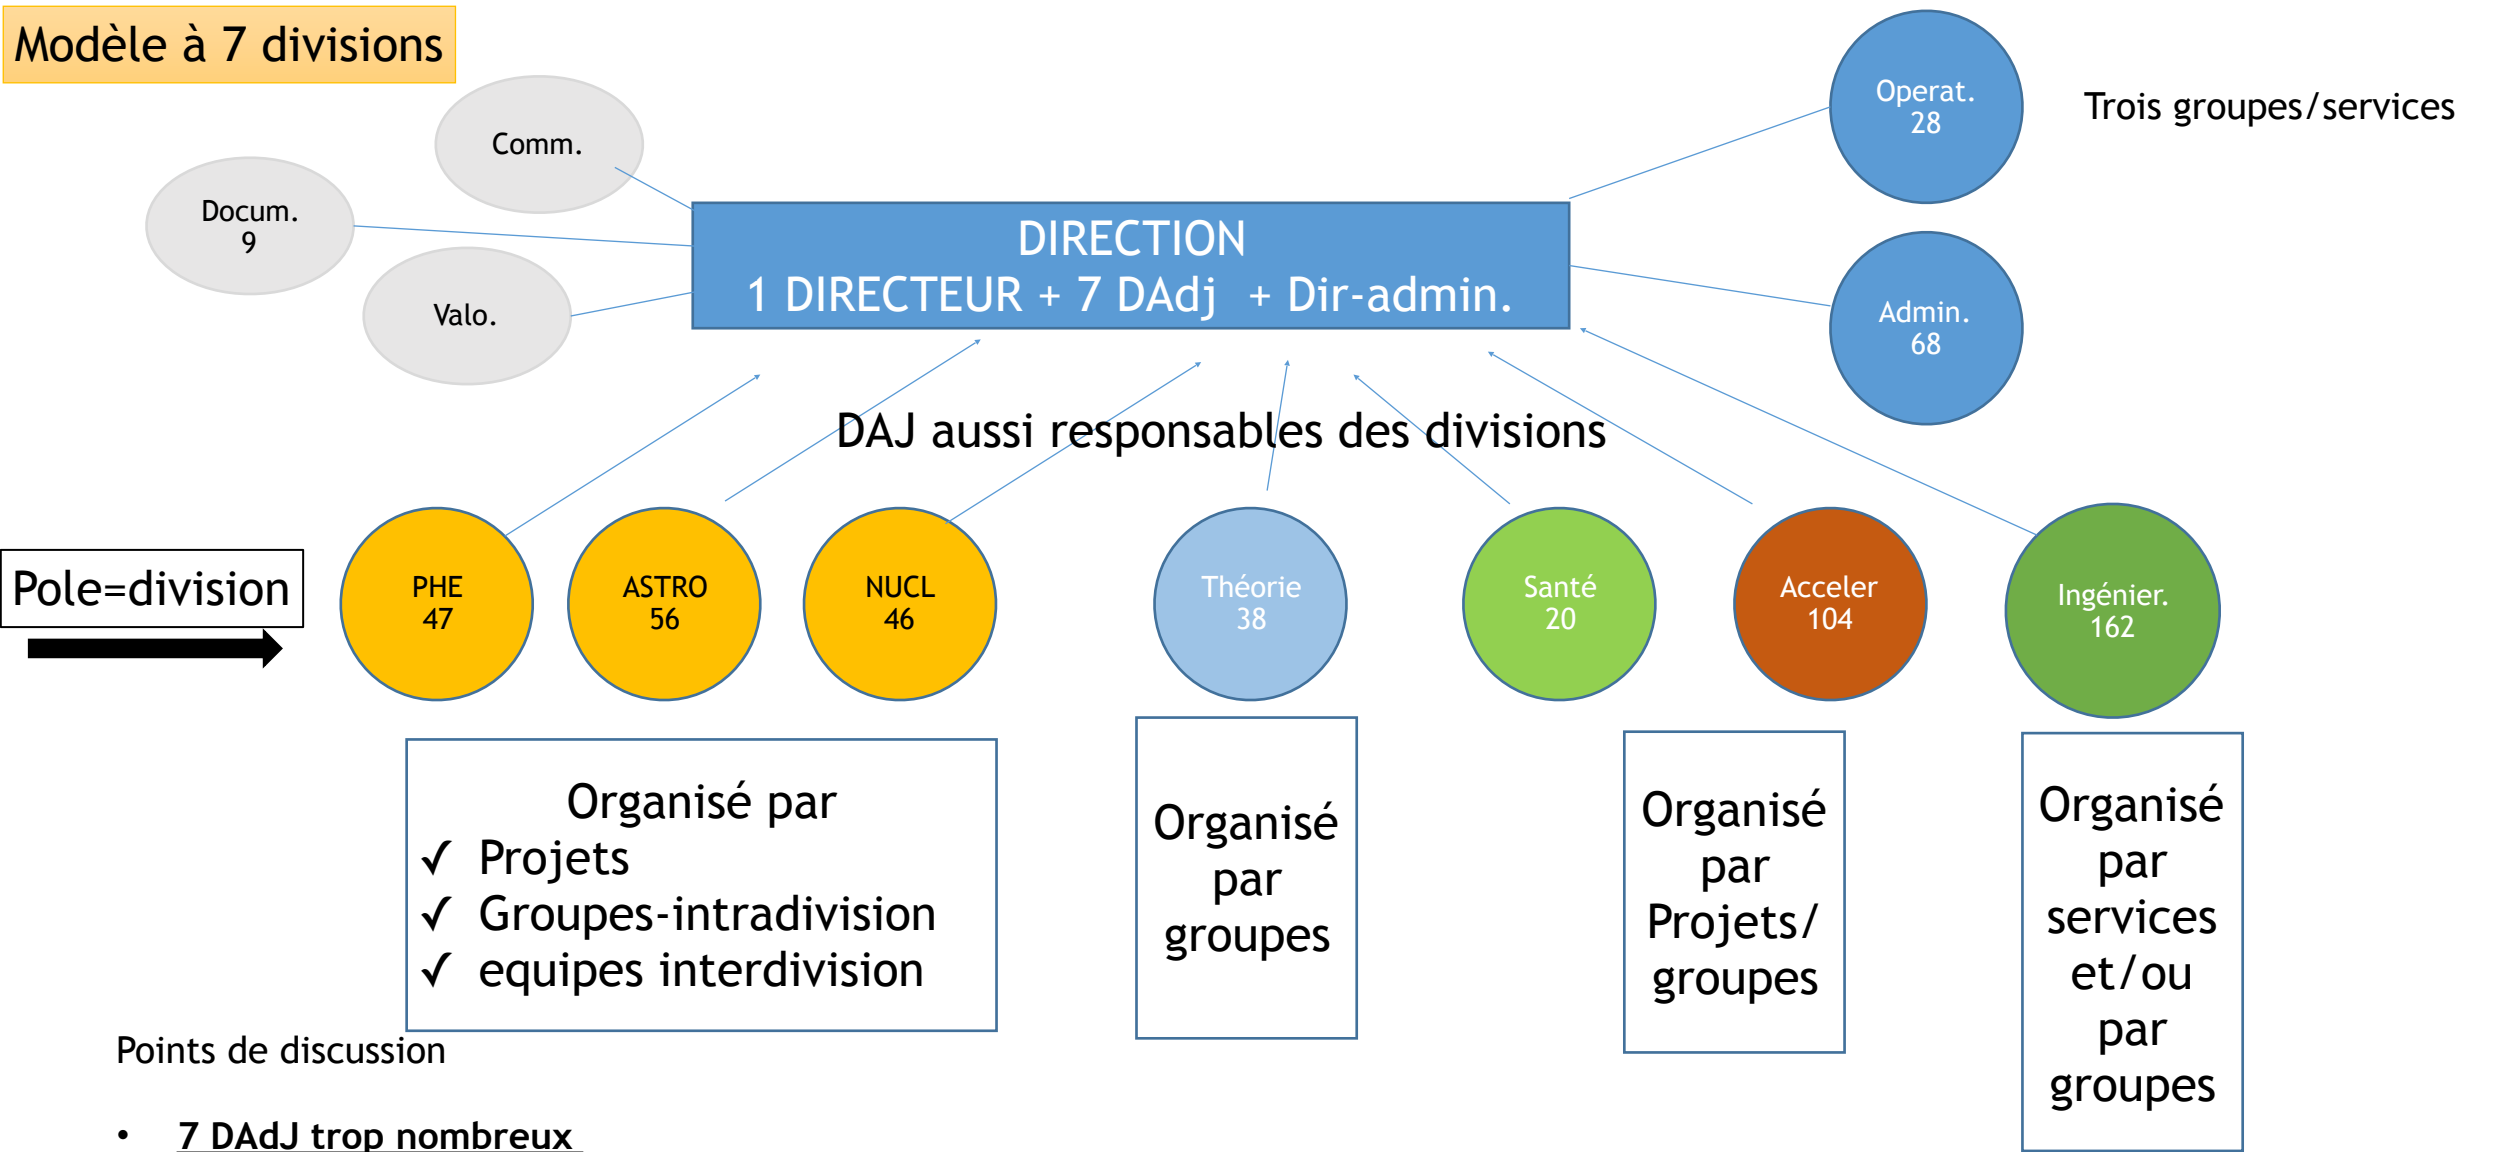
Modèle à 7 divisions

Comm.

Docum.
9

Valo.

DIRECTION
1 DIRECTEUR + 7 DAdj + Dir-admin.

Operat.
28

Trois groupes/services

Admin.
68

DAJ aussi responsables des divisions

Pole=division

PHE
47

ASTRO
56

NUCL
46

Théorie
38

Santé
20

Acceler
104

Ingénier.
162

Organisé par
✓ Projets
✓ Groupes-intradivision
✓ equipes interdivision

Organisé par groupes

Organisé par Projets/ groupes

Organisé par services et/ou par groupes

Points de discussion

• 7 DAdJ trop nombreux